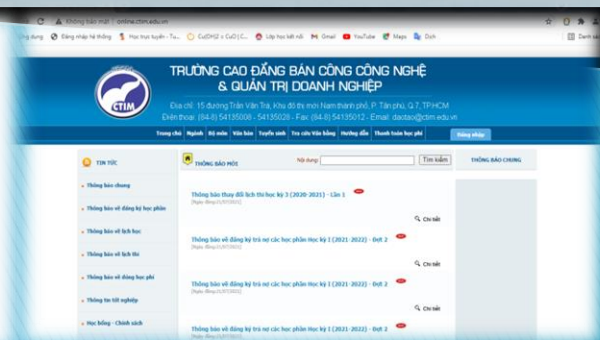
Không bảo mật | online.ctim.edu.vn

ứng dụng Đăng nhập hệ thống Học trực tuyến - Tu... Cu(OH)2 + CuO (... Lớp học kết nối Gmail YouTube Maps Dịch Danh sá

CTIM

TRƯỜNG CAO ĐẲNG BÁN CÔNG CÔNG NGHỆ & QUẢN TRỊ DOANH NGHIỆP

Địa chỉ: 15 đường Trần Văn Trà, Khu đô thị mới Nam thành phố, P. Tân phú, Q.7, TP.HCM
Điện thoại: (84-8) 54135008 - 54135028 - Fax: (84-8) 54135012 - Email: daotao@ctim.edu.vn

Trang chủ | Ngành | Bộ môn | Văn bản | Tuyển sinh | Tra cứu Văn bằng | Hướng dẫn | Thanh toán học phí | Đăng nhập

TIN TỨC

Thông báo chung

Thông báo về đăng ký học phần

Thông báo về lịch học

Thông báo về lịch thi

Thông báo về đóng học phí

Thông tin tốt nghiệp

Học bổng - Chính sách

THÔNG BÁO MỚI

Nội dung: Tìm kiếm

THÔNG BÁO CHUNG

Thông báo thay đổi lịch thi học kỳ 3 (2020-2021) - Lần 1
[Ngày đăng:21/07/2021]
Chi tiết

Thông báo về đăng ký trả nợ các học phần Học kỳ I (2021-2022) - Đợt 2
[Ngày đăng:21/07/2021]
Chi tiết

Thông báo về đăng ký trả nợ các học phần Học kỳ I (2021-2022) - Đợt 2
[Ngày đăng:21/07/2021]
Chi tiết

Thông báo về đăng ký trả nợ các học phần Học kỳ I (2021-2022) - Đợt 2